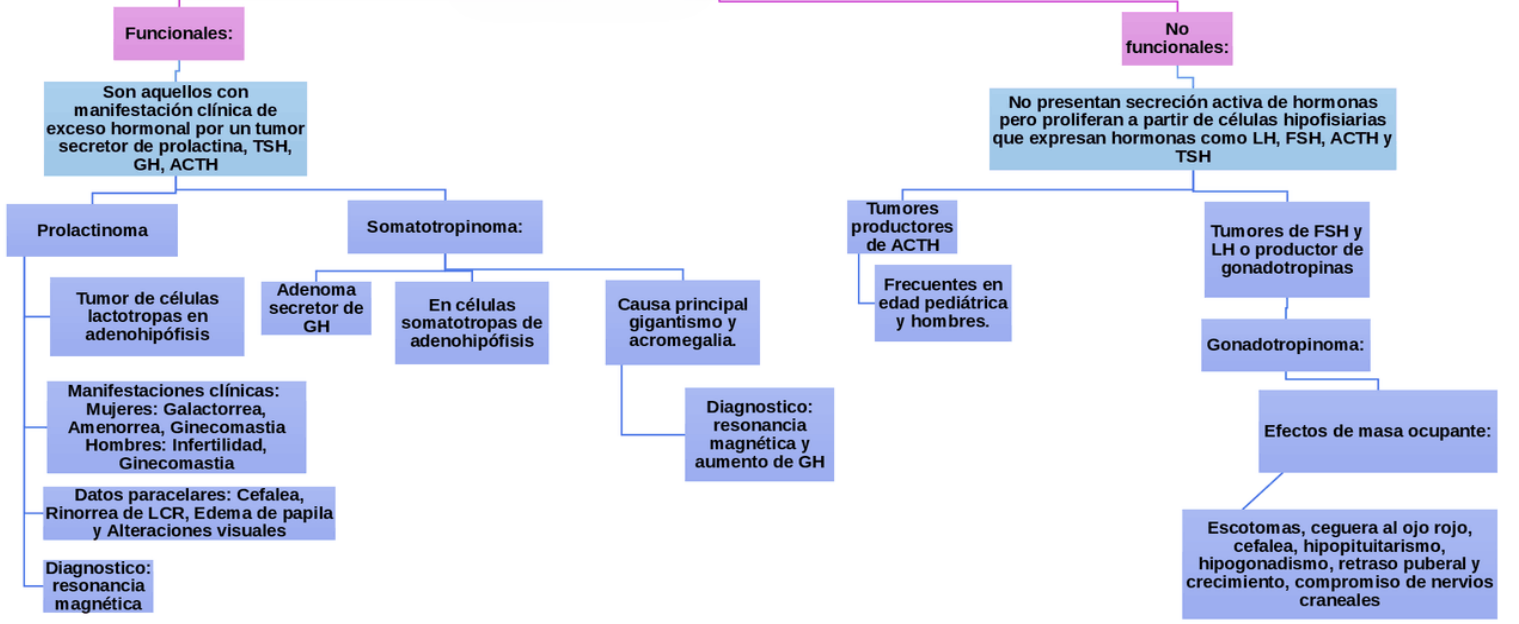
Funcionales:

Son aquellos con manifestación clínica de exceso hormonal por un tumor secretor de prolactina, TSH, GH, ACTH

Prolactinoma

Tumor de células lactotropas en adenohipófisis

Manifestaciones clínicas: Mujeres: Galactorrea, Amenorrea, Ginecomastia Hombres: Infertilidad, Ginecomastia

Datos paracelares: Cefalea, Rinorrea de LCR, Edema de papila y Alteraciones visuales

Diagnostico: resonancia magnética

Somatotropinoma:

Adenoma secretor de GH

En células somatotropas de adenohipófisis

Causa principal gigantismo y acromegalia.

Diagnostico: resonancia magnética y aumento de GH

No funcionales:

No presentan secreción activa de hormonas pero proliferan a partir de células hipofisiarias que expresan hormonas como LH, FSH, ACTH y TSH

Tumores productores de ACTH

Frecuentes en edad pediátrica y hombres.

Tumores de FSH y LH o productor de gonadotropinas

Gonadotropinoma:

Efectos de masa ocupante:

Escotomas, ceguera al ojo rojo, cefalea, hipopituitarismo, hipogonadismo, retraso puberal y crecimiento, compromiso de nervios craneales